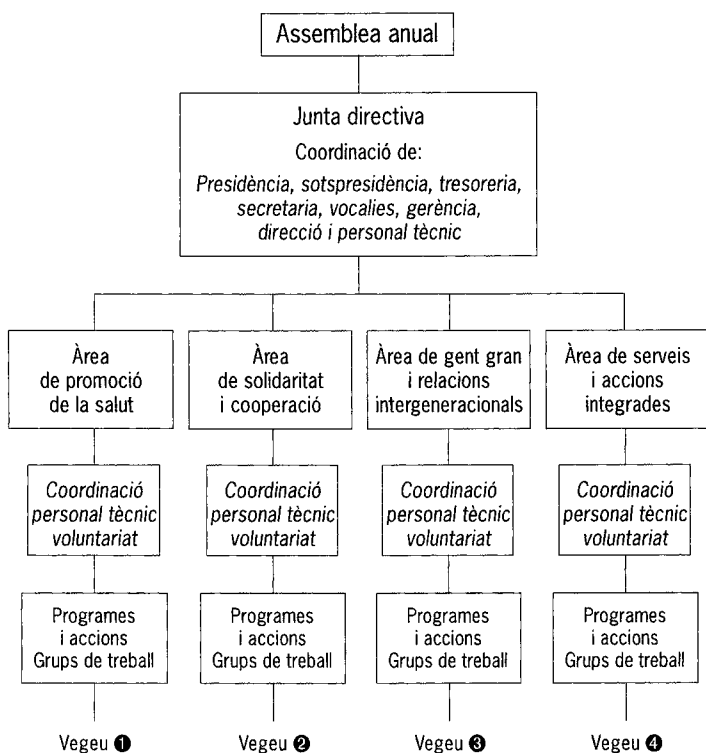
Assemblea anual

Junta directiva
Coordinació de:
Presidència, sotspresidència, tresoreria, secretaria, vocalies, gerència, direcció i personal tècnic

Àrea de promoció de la salut

Coordinació personal tècnic voluntariat

Programes i accions Grups de treball

Vegeu ❶

Àrea de solidaritat i cooperació

Coordinació personal tècnic voluntariat

Programes i accions Grups de treball

Vegeu ❷

Àrea de gent gran i relacions intergeneracionals

Coordinació personal tècnic voluntariat

Programes i accions Grups de treball

Vegeu ❸

Àrea de serveis i accions integrades

Coordinació personal tècnic voluntariat

Programes i accions Grups de treball

Vegeu ❹